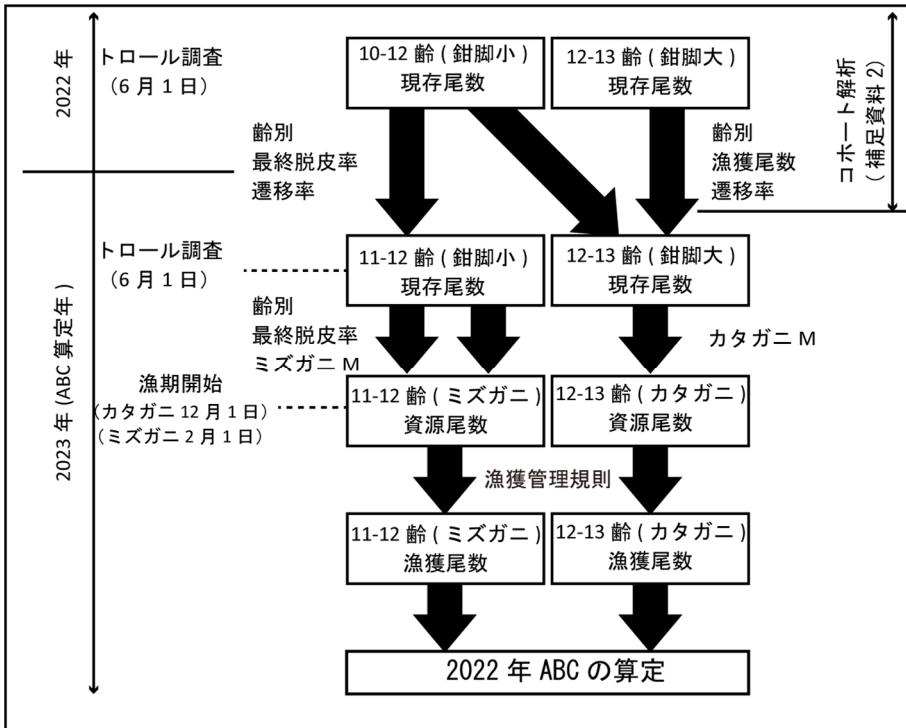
2022 年

トロール調査
（6 月 1 日）

10-12 齢 ( 鉗脚小 )
現存尾数

12-13 齢 ( 鉗脚大 )
現存尾数

コホート解析
（補足資料 2）

齢別
最終脱皮率
遷移率

齢別
漁獲尾数
遷移率

2023 年 (ABC 算定年 )

トロール調査
（6 月 1 日）

11-12 齢 ( 鉗脚小 )
現存尾数

12-13 齢 ( 鉗脚大 )
現存尾数

齢別
最終脱皮率
ミズガニ M

カタガニ M

漁期開始
（カタガニ 12 月 1 日）
（ミズガニ 2 月 1 日）

11-12 齢 ( ミズガニ )
資源尾数

12-13 齢 ( カタガニ )
資源尾数

漁獲管理規則

11-12 齢 ( ミズガニ )
漁獲尾数

12-13 齢 ( カタガニ )
漁獲尾数

2022 年 ABC の算定